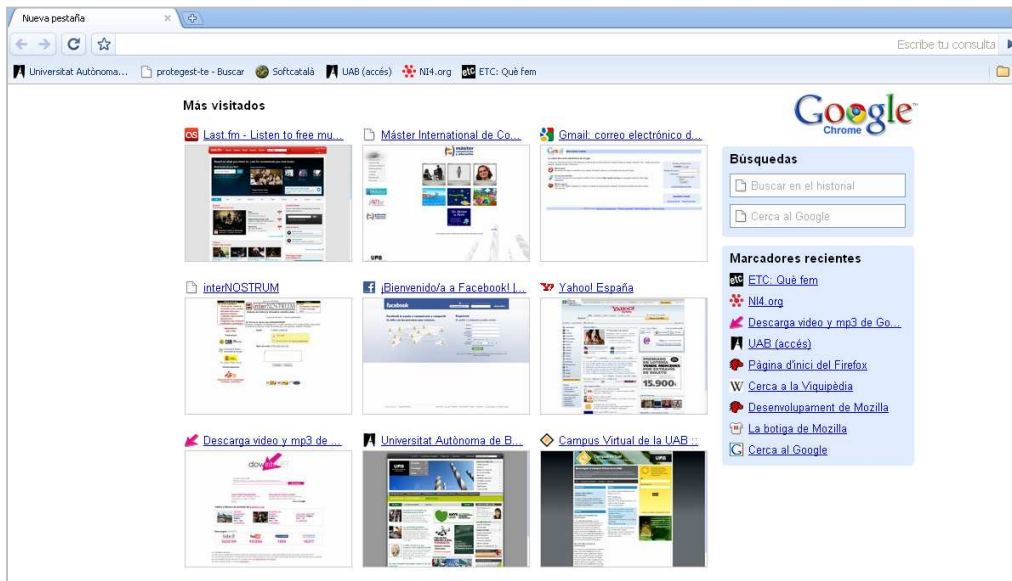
Nueva pestaña ×

Escribe tu consulta

Universitat Autònoma... protegest-te - Buscar Softcatalà UAB (accés) NI4.org ETC: Què fem

Más visitados

Last.fm - Listen to free mu...

Máster International de Co...

Gmail: correo electrónico d...

interNOSTRUM

¡Bienvenido/a a Facebook! |...

Yahoo! España

Descarga video y mp3 de ...

Universitat Autònoma de B...

Campus Virtual de la UAB ::

Google Chrome

Búsquedas

Buscar en el historial

Cerca al Google

Marcadores recientes

ETC: Què fem

NI4.org

Descarga video y mp3 de Go...

UAB (accés)

Pàgina d'inici del Firefox

Cerca a la Viquipèdia

Desenvolupament de Mozilla

La botiga de Mozilla

Cerca al Google